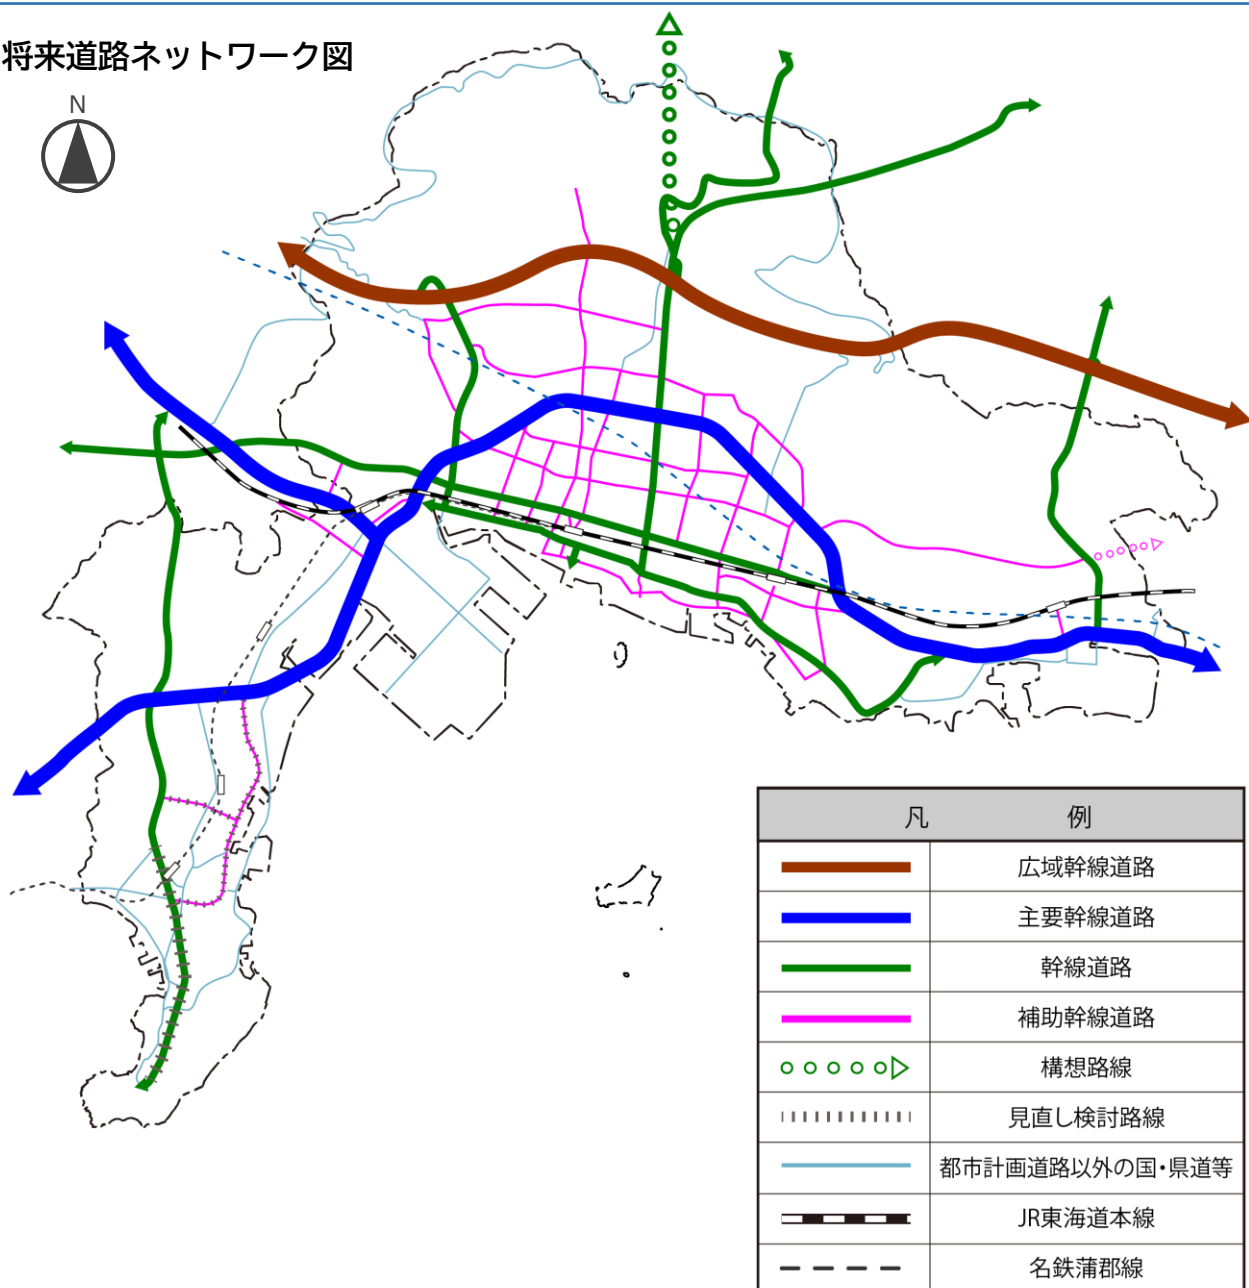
将来道路ネットワーク図

N

| 凡 | 例 |
|---|---|
| | 広域幹線道路 |
| | 主要幹線道路 |
| | 幹線道路 |
| | 補助幹線道路 |
| | 構想路線 |
| | 見直し検討路線 |
| | 都市計画道路以外の国・県道等 |
| | JR東海道本線 |
| | 名鉄蒲郡線 |